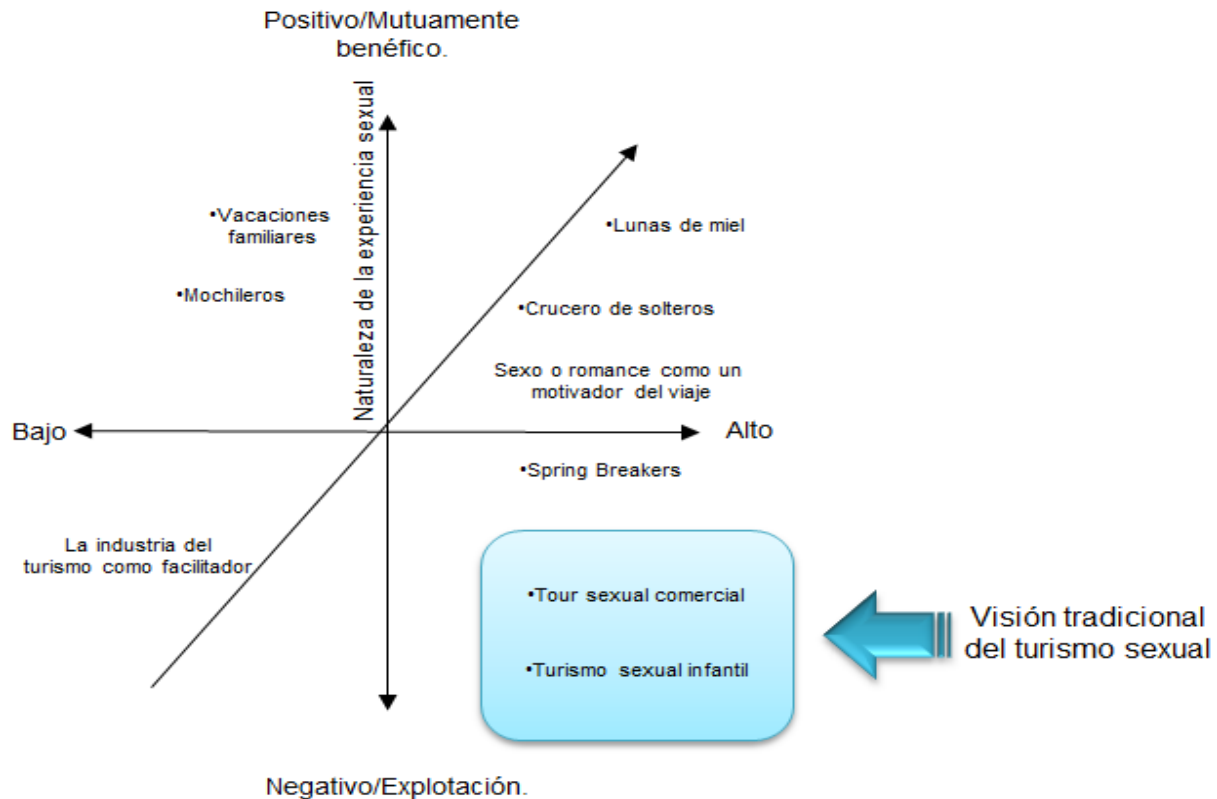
Positivo/Mutuamente benéfico.

Naturaleza de la experiencia sexual

•Vacaciones familiares

•Mochileros

•Lunas de miel

•Crucero de solteros

Sexo o romance como un motivador del viaje

Bajo

Alto

•Spring Breakers

La industria del turismo como facilitador

•Tour sexual comercial

•Turismo sexual infantil

Visión tradicional del turismo sexual

Negativo/Explotación.